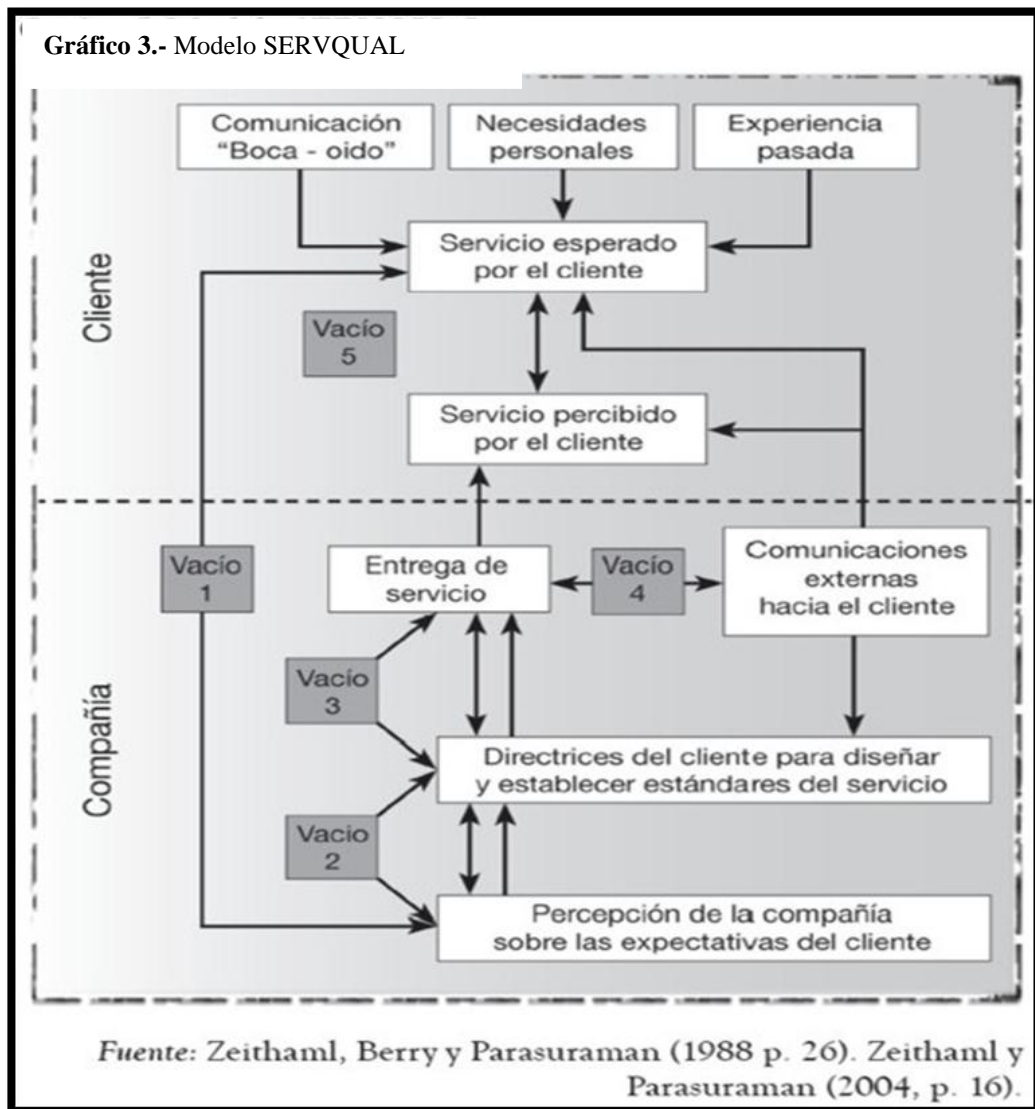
**Gráfico 3.-** Modelo SERVQUAL

Comunicación "Boca - oido"

Necesidades personales

Experiencia pasada

Cliente

Servicio esperado por el cliente

Vacío 5

Servicio percibido por el cliente

Vacío 1

Entrega de servicio

Vacío 4

Comunicaciones externas hacia el cliente

Compañía

Vacío 3

Directrices del cliente para diseñar y establecer estándares del servicio

Vacío 2

Percepción de la compañía sobre las expectativas del cliente

*Fuente*: Zeithaml, Berry y Parasuraman (1988 p. 26). Zeithaml y Parasuraman (2004, p. 16).